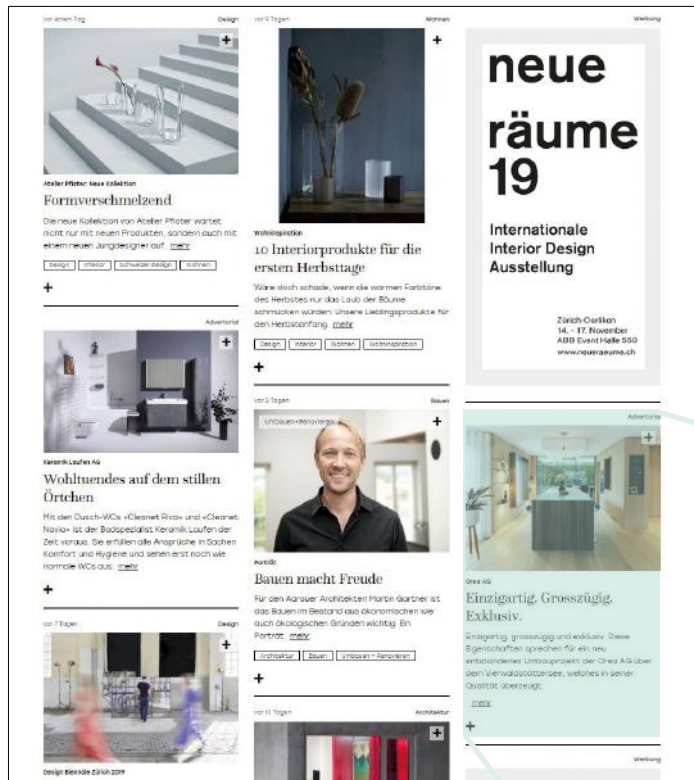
vor einem Tag
Design

+

Atelier Pfister: Neue Kollektion
Formverschmelzend

Die neue Kollektion von Atelier Pfister wartet nicht nur mit neuen Produkten, sondern auch mit einem neuen Jungdesigner auf. mehr

Design | Interior | Schweizer Design | Wohnen

+

Advertorial

+

Keramik Laufen AG
Wohltuendes auf dem stillen Örtchen

Mit den Dusch-WCs «Cleanet Riva» und «Cleanet Navia» ist der Badspezialist Keramik Laufen der Zeit voraus. Sie erfüllen alle Ansprüche in Sachen Komfort und Hygiene und sehen erst noch wie normale WCs aus. mehr

+

vor 7 Tagen
Design

+

Design Biennale Zürich 2019

vor 9 Tagen
Wohnen

+

Wohninspiration
10 Interiorprodukte für die ersten Herbsttage

Wäre doch schade, wenn die warmen Farbtöne des Herbstes nur das Laub der Bäume schmücken würden: Unsere Lieblingsprodukte für den Herbstanfang. mehr

Design | Interior | Wohnen | Wohninspiration

+

vor 3 Tagen
Bauen

Umbauen+Renovieren

+

Porträt
Bauen macht Freude

Für den Aarauer Architekten Martin Gartner ist das Bauen im Bestand aus ökonomischen wie auch ökologischen Gründen wichtig. Ein Porträt. mehr

Architektur | Bauen | Umbauen + Renovieren

+

vor 10 Tagen
Architektur

+

Werbung

neue räume 19

Internationale Interior Design Ausstellung

Zürich-Oerlikon
14. - 17. November
ABB Event Halle 550
www.neueraeume.ch

Advertorial

+

Orea AG
Einzigartig. Grosszügig. Exklusiv.

Einzigartig, grosszügig und exklusiv: Diese Eigenschaften sprechen für ein neu entstandenes Umbauprojekt der Orea AG über dem Vierwaldstättersee, welches in seiner Qualität überzeugt.
mehr

+

Werbung